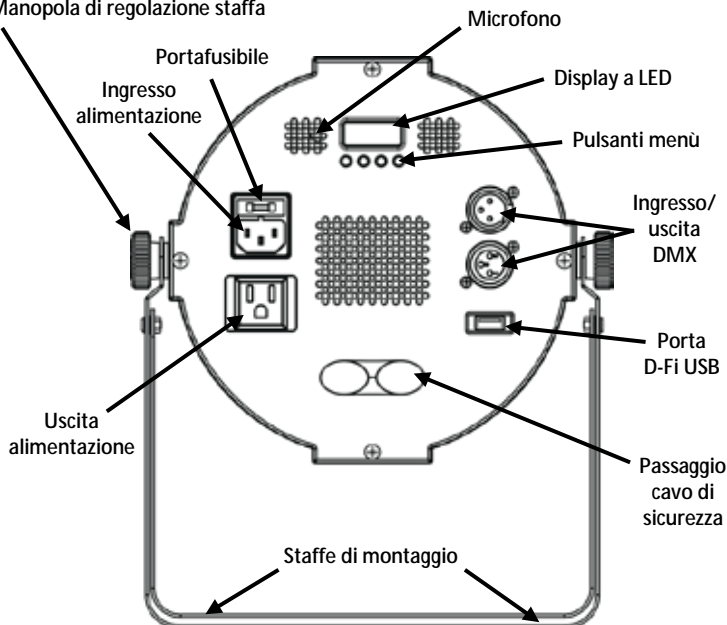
Manopola di regolazione staffa

Portafusibile

Ingresso alimentazione

Microfono

Display a LED

Pulsanti menù

Ingresso/ uscita DMX

Porta D-Fi USB

Uscita alimentazione

Passaggio cavo di sicurezza

Staffe di montaggio